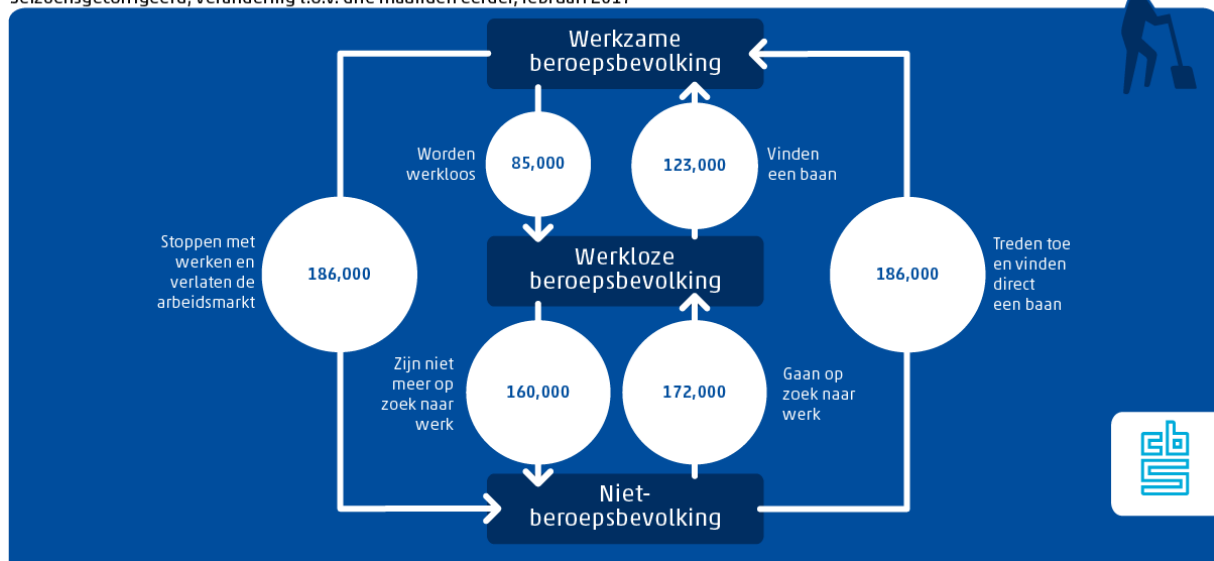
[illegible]

Werkzame beroepsbevolking

Worden werkloos

85,000

123,000

Vinden een baan

Stoppen met werken en verlaten de arbeidsmarkt

186,000

Werkloze beroepsbevolking

186,000

Treden toe en vinden direct een baan

Zijn niet meer op zoek naar werk

160,000

172,000

Gaan op zoek naar werk

Niet-beroepsbevolking